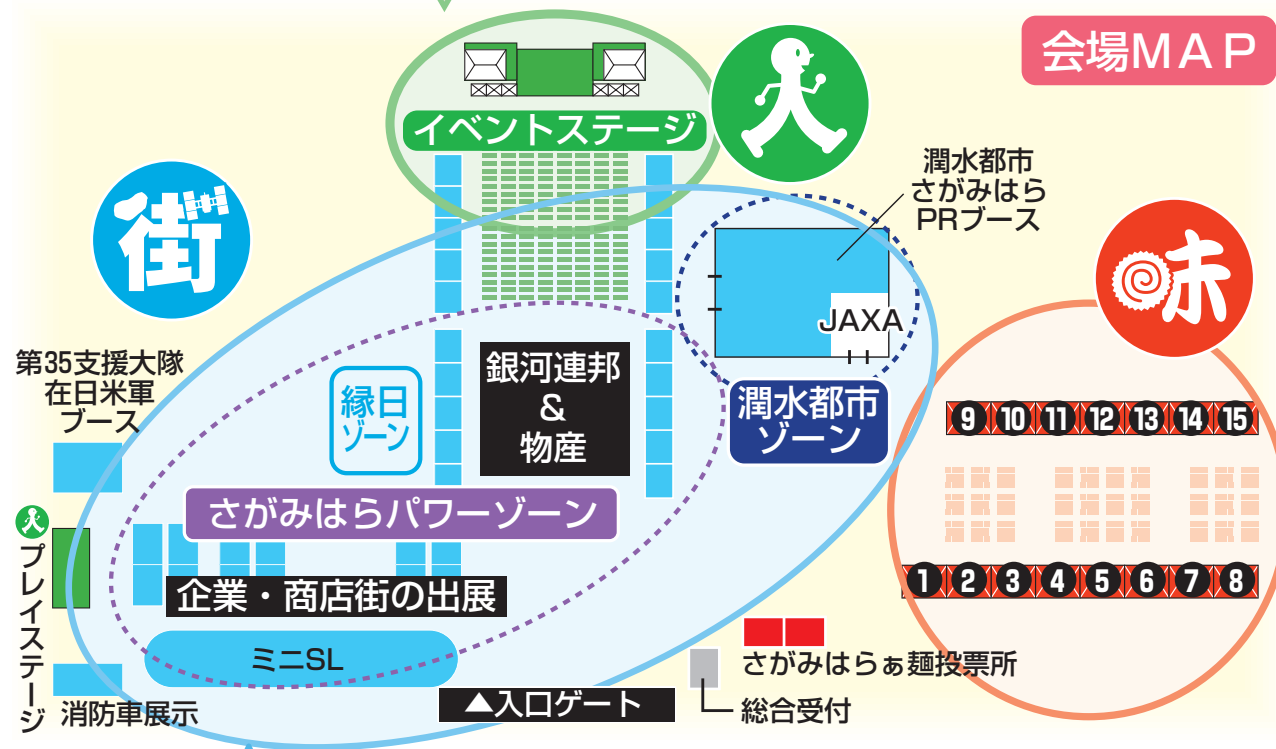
会場MAP

人

イベントステージ

街

潤水都市
さがみはら
PRブース

味

JAXA

第35支援大隊
在日米軍
ブース

縁日
ゾーン

銀河連邦
&
物産

潤水都市
ゾーン

9 10 11 12 13 14 15

さがみはらパワーゾーン

人
プレイステージ

企業・商店街の出展

1 2 3 4 5 6 7 8

ミニSL

さがみはらぁ麺投票所

消防車展示

▲入口ゲート

総合受付